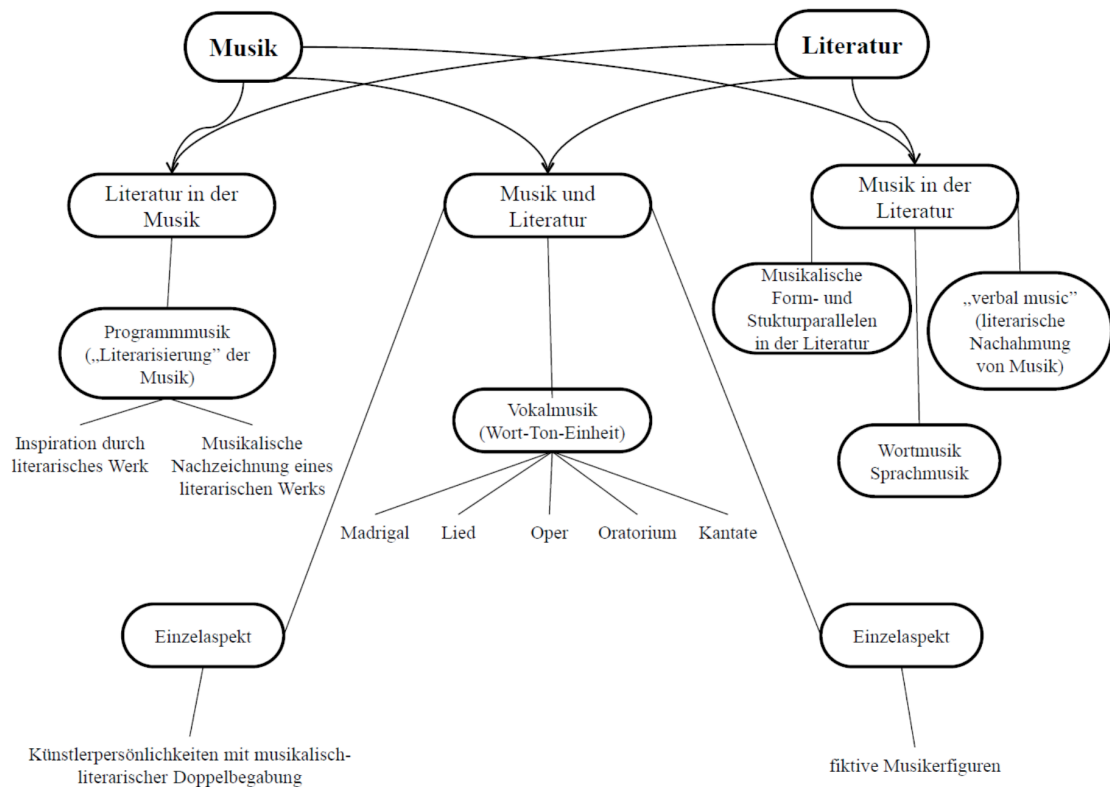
Musik

Literatur

Literatur in der Musik

Musik und Literatur

Musik in der Literatur

Programmmusik („Literarisierung" der Musik)

Inspiration durch literarisches Werk

Musikalische Nachzeichnung eines literarischen Werks

Vokalmusik (Wort-Ton-Einheit)

Madrigal

Lied

Oper

Oratorium

Kantate

Musikalische Form- und Stukturparallelen in der Literatur

„verbal music" (literarische Nachahmung von Musik)

Wortmusik Sprachmusik

Einzelaspekt

Künstlerpersönlichkeiten mit musikalisch-literarischer Doppelbegabung

Einzelaspekt

fiktive Musikerfiguren